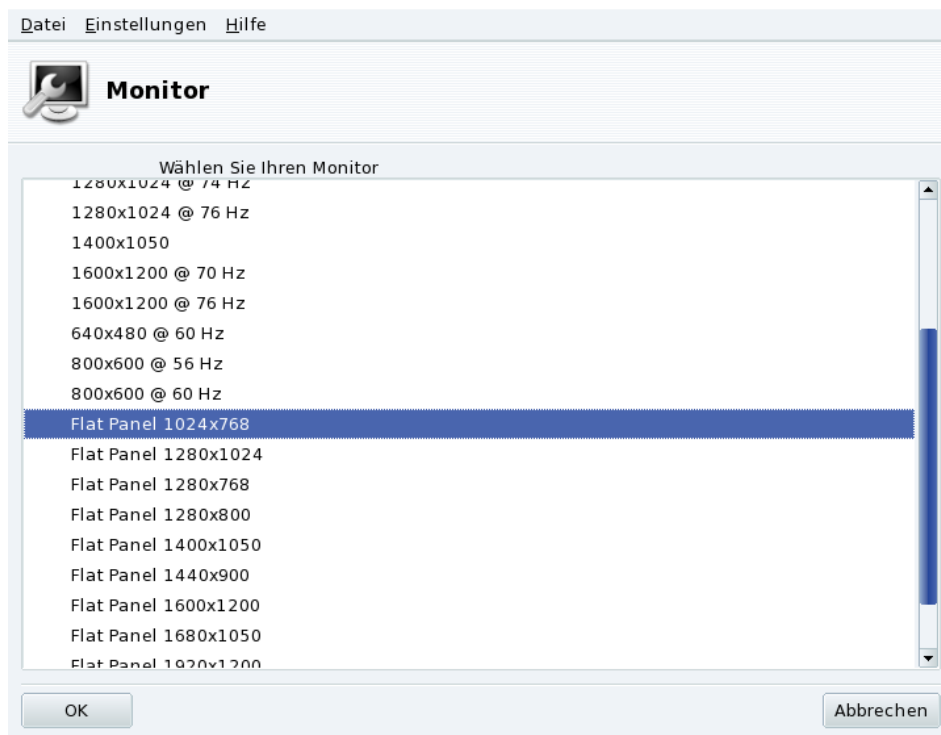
Datei Einstellungen Hilfe

Monitor

Wählen Sie Ihren Monitor

1280x1024 @ 74 Hz
1280x1024 @ 76 Hz
1400x1050
1600x1200 @ 70 Hz
1600x1200 @ 76 Hz
640x480 @ 60 Hz
800x600 @ 56 Hz
800x600 @ 60 Hz
Flat Panel 1024x768
Flat Panel 1280x1024
Flat Panel 1280x768
Flat Panel 1280x800
Flat Panel 1400x1050
Flat Panel 1440x900
Flat Panel 1600x1200
Flat Panel 1680x1050
Flat Panel 1920x1200

OK

Abbrechen